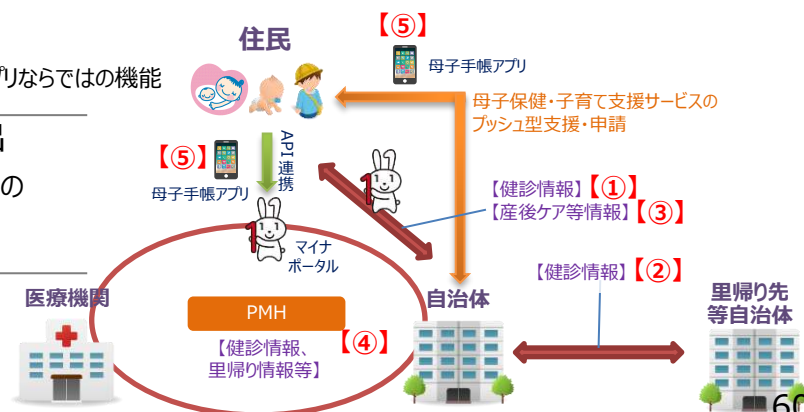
プリならではの機能

品

の

住民

【⑤】

母子手帳アプリ

母子保健・子育て支援サービスのプッシュ型支援・申請

【⑤】

母子手帳アプリ

API連携

【健診情報】【①】
【産後ケア等情報】【③】

マイナポータル

【健診情報】【②】

医療機関

PMH

【④】

【健診情報、里帰り情報等】

自治体

里帰り先等自治体

60